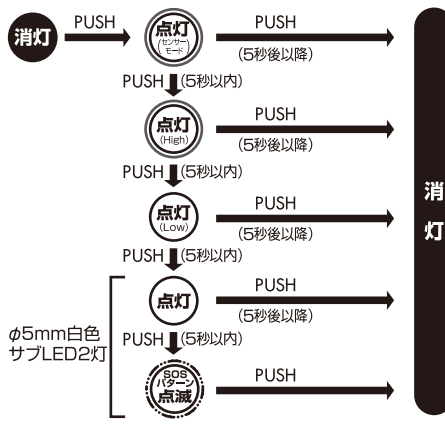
消灯

PUSH

点灯
(センサーモード)

PUSH
(5秒後以降)

PUSH (5秒以内)

点灯
(High)

PUSH
(5秒後以降)

PUSH (5秒以内)

点灯
(Low)

PUSH
(5秒後以降)

PUSH (5秒以内)

$\phi$5mm白色
サブLED2灯

点灯

PUSH
(5秒後以降)

PUSH (5秒以内)

SOS
パターン
点滅

PUSH

消
灯